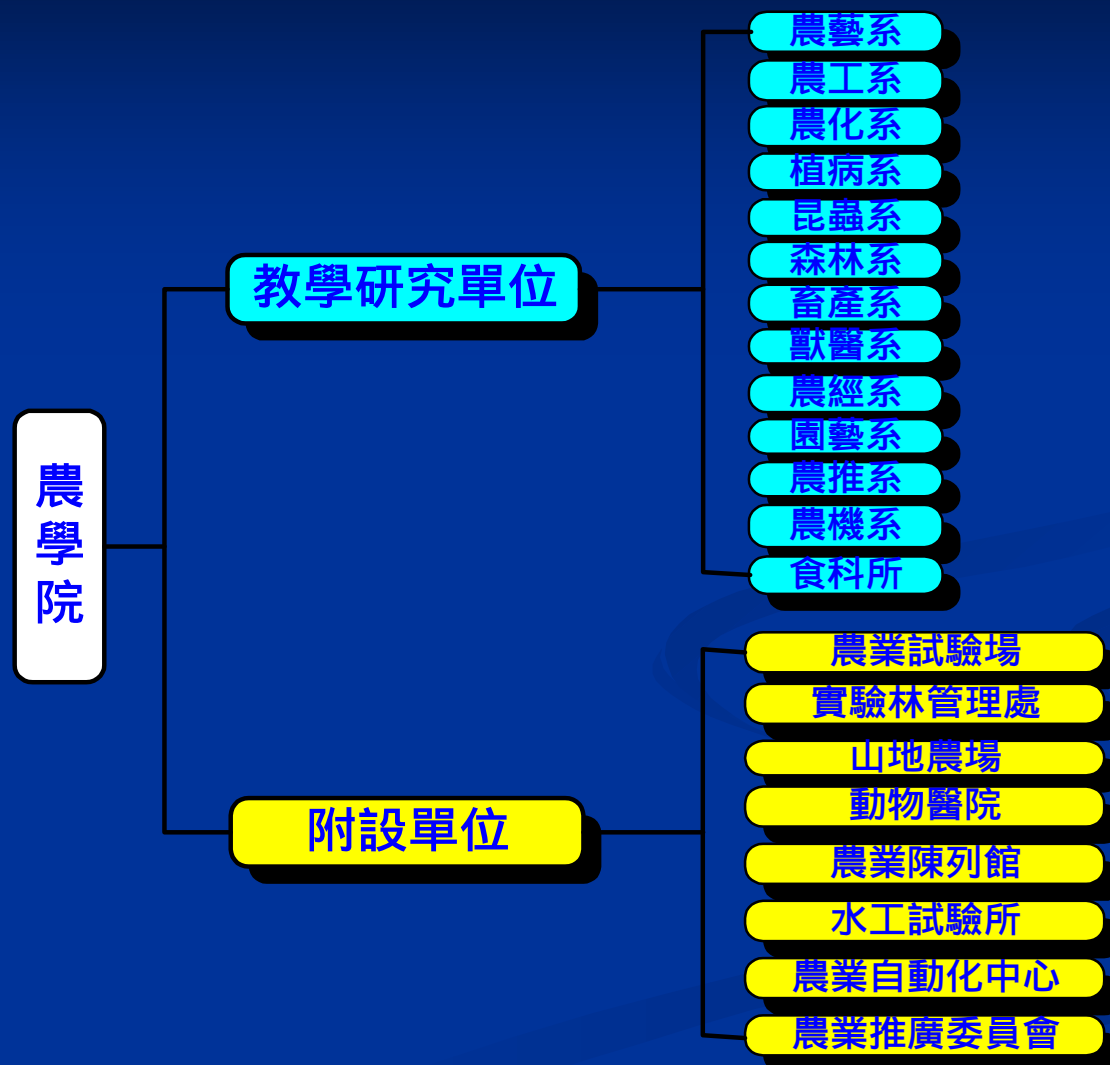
農學院

教學研究單位

農藝系
農工系
農化系
植病系
昆蟲系
森林系
畜產系
獸醫系
農經系
園藝系
農推系
農機系
食科所

附設單位

農業試驗場
實驗林管理處
山地農場
動物醫院
農業陳列館
水工試驗所
農業自動化中心
農業推廣委員會